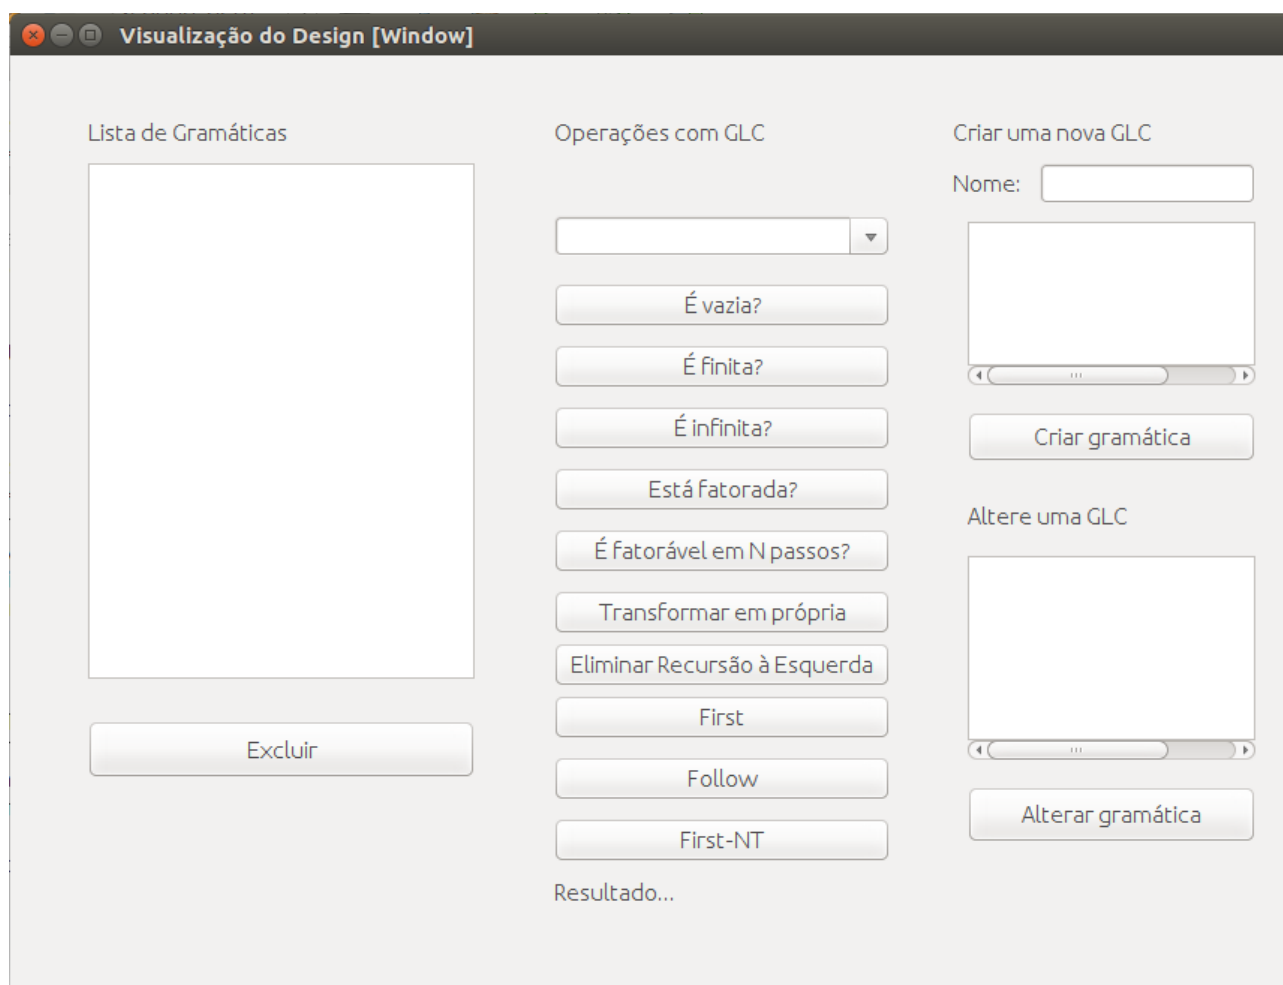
Visualização do Design [Window]

Lista de Gramáticas

Excluir

Operações com GLC

É vazia?

É finita?

É infinita?

Está fatorada?

É fatorável em N passos?

Transformar em própria

Eliminar Recursão à Esquerda

First

Follow

First-NT

Resultado...

Criar uma nova GLC

Nome:

Criar gramática

Altere uma GLC

Alterar gramática